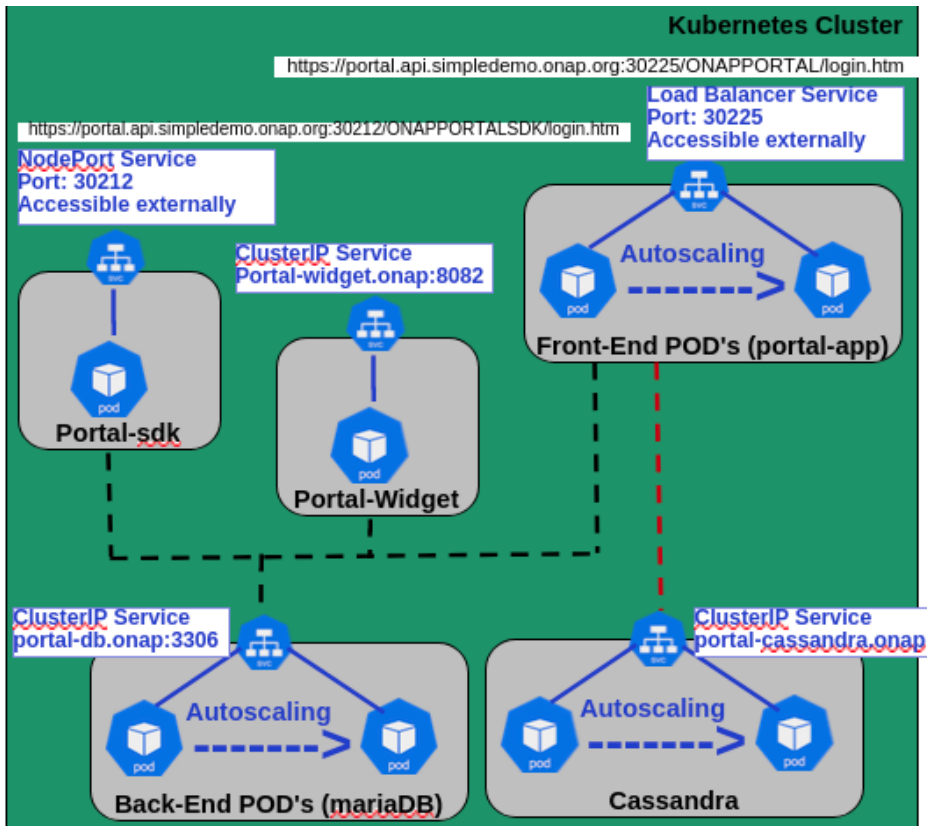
Kubernetes Cluster

https://portal.api.simpledemo.onap.org:30225/ONAPPORTAL/login.htm

Load Balancer Service
Port: 30225
Accessible externally

https://portal.api.simpledemo.onap.org:30212/ONAPPORTALSDK/login.htm

NodePort Service
Port: 30212
Accessible externally

svc

ClusterIP Service
Portal-widget.onap:8082

svc

pod

Autoscaling

pod

pod

Front-End POD's (portal-app)

svc

pod

Portal-sdk

pod

Portal-Widget

ClusterIP Service
portal-db.onap:3306

svc

ClusterIP Service
portal-cassandra.onap

svc

Autoscaling

pod

pod

Back-End POD's (mariaDB)

Autoscaling

pod

pod

Cassandra